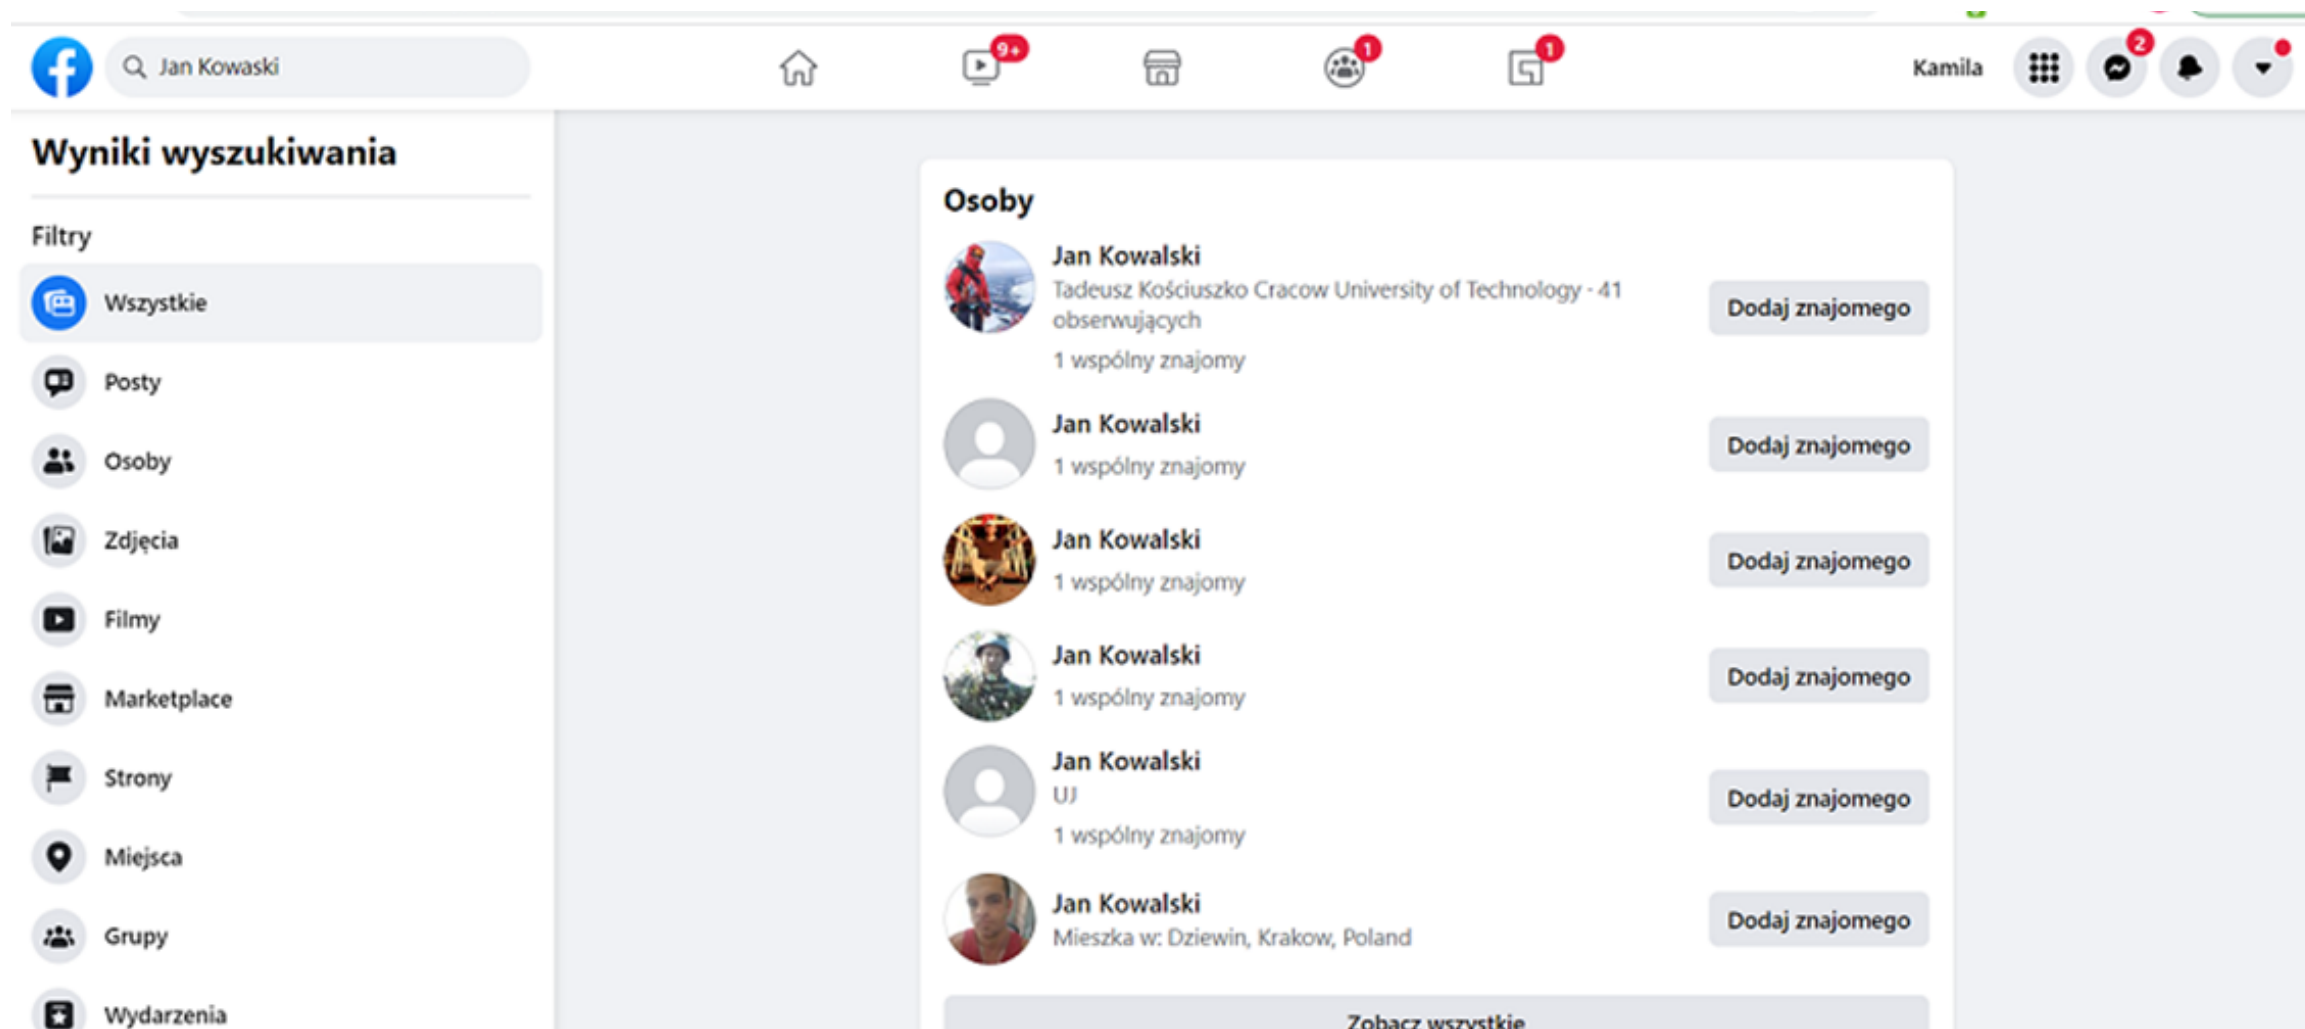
Jan Kowaski

9+

1

1

Kamila

2

Wyniki wyszukiwania

Filtry

Wszystkie

Posty

Osoby

Zdjęcia

Filmy

Marketplace

Strony

Miejsca

Grupy

Wydarzenia

Osoby

Jan Kowalski
Tadeusz Kościuszko Cracow University of Technology · 41 obserwujących
1 wspólny znajomy
Dodaj znajomego

Jan Kowalski
1 wspólny znajomy
Dodaj znajomego

Jan Kowalski
1 wspólny znajomy
Dodaj znajomego

Jan Kowalski
1 wspólny znajomy
Dodaj znajomego

Jan Kowalski
UJ
1 wspólny znajomy
Dodaj znajomego

Jan Kowalski
Mieszka w: Dziewin, Krakow, Poland
Dodaj znajomego

Zobacz wszystkie